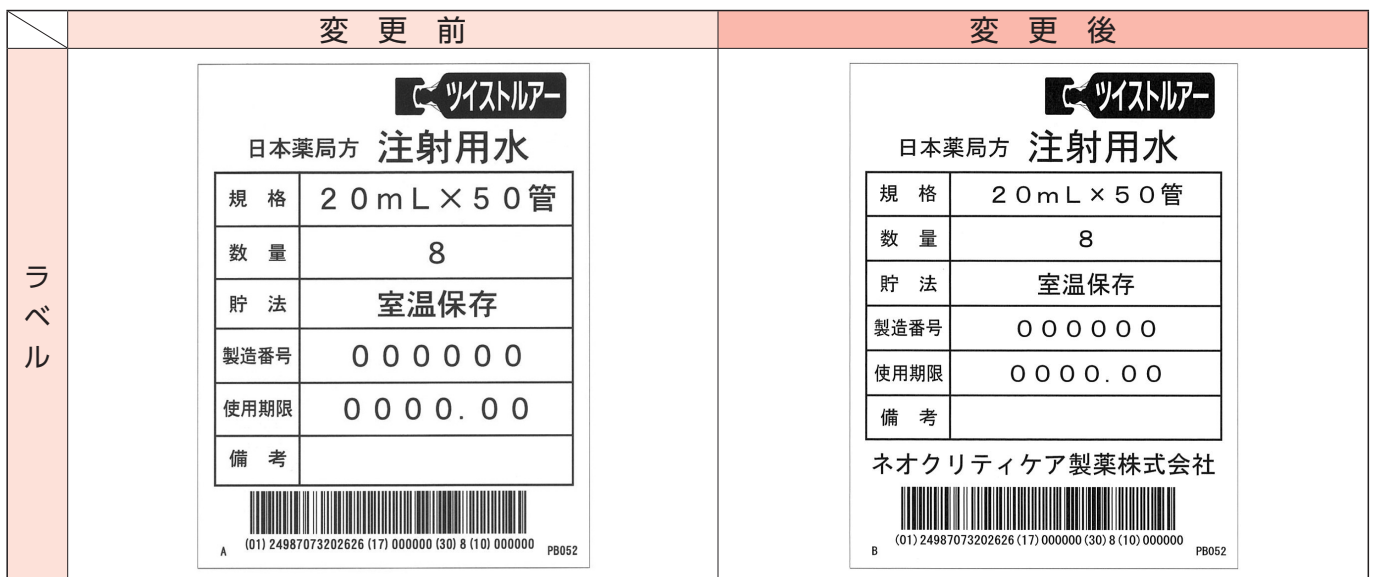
| | 変 更 前 | 変 更 後 |
|---|---|---|
| ラベル | ツイストルアー<br>日本薬局方 注射用水<br>規 格 20mL×50管<br>数 量 8<br>貯 法 室温保存<br>製造番号 000000<br>使用期限 0000.00<br>備 考<br>A (01) 24987073202626 (17) 000000 (30) 8 (10) 000000 PB052 | ツイストルアー<br>日本薬局方 注射用水<br>規 格 20mL×50管<br>数 量 8<br>貯 法 室温保存<br>製造番号 000000<br>使用期限 0000.00<br>備 考<br>ネオクリティケア製薬株式会社<br>B (01) 24987073202626 (17) 000000 (30) 8 (10) 000000 PB052 |